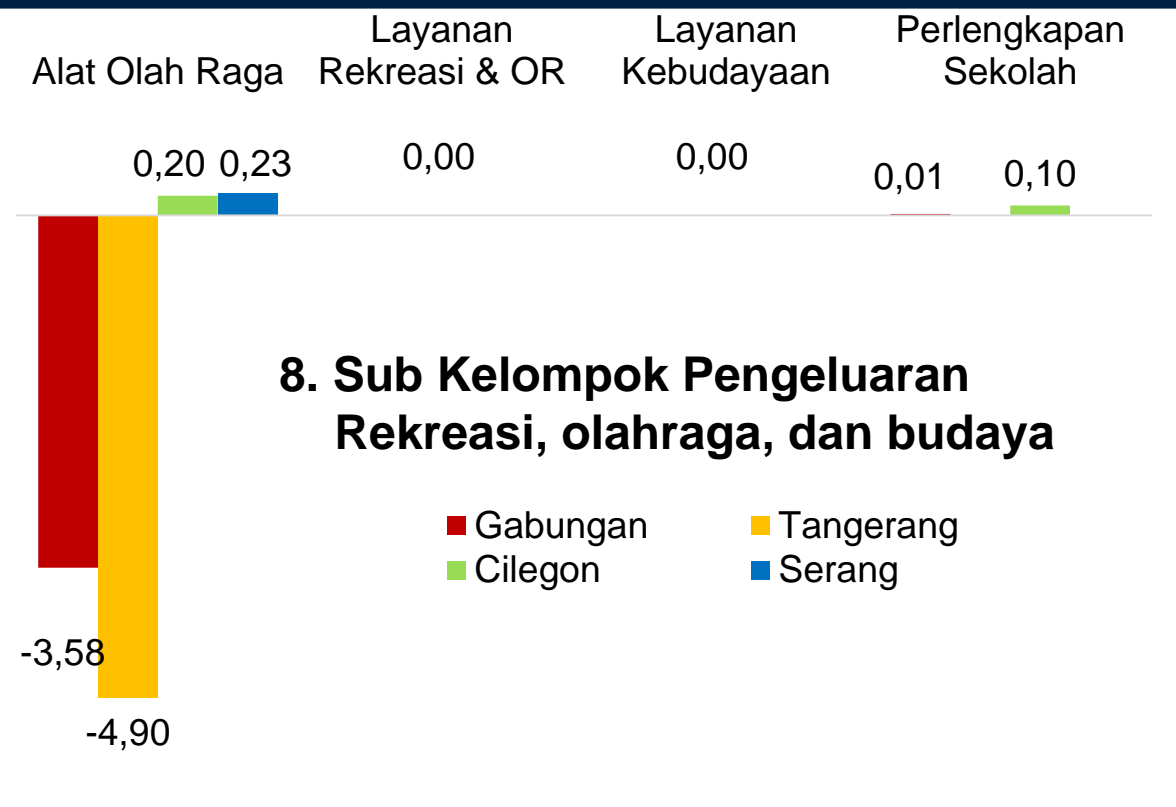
Alat Olah Raga

Layanan Rekreasi & OR

Layanan Kebudayaan

Perlengkapan Sekolah

0,20 0,23

0,00

0,00

0,01 0,10

-3,58

-4,90

8. Sub Kelompok Pengeluaran Rekreasi, olahraga, dan budaya

Gabungan
Tangerang
Cilegon
Serang